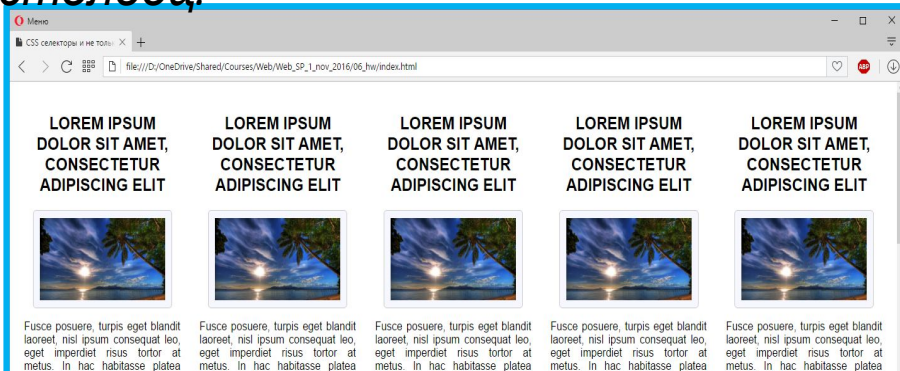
Меню

CSS селекторы и не толь

file:///D:/OneDrive/Shared/Courses/Web/Web_SP_1_nov_2016/06_hw/index.html

ABP

LOREM IPSUM DOLOR SIT AMET, CONSECTETUR ADIPISCING ELIT

Fusce posuere, turpis eget blandit laoreet, nisl ipsum consequat leo, eget imperdiet risus tortor at metus. In hac habitasse platea

LOREM IPSUM DOLOR SIT AMET, CONSECTETUR ADIPISCING ELIT

Fusce posuere, turpis eget blandit laoreet, nisl ipsum consequat leo, eget imperdiet risus tortor at metus. In hac habitasse platea

LOREM IPSUM DOLOR SIT AMET, CONSECTETUR ADIPISCING ELIT

Fusce posuere, turpis eget blandit laoreet, nisl ipsum consequat leo, eget imperdiet risus tortor at metus. In hac habitasse platea

LOREM IPSUM DOLOR SIT AMET, CONSECTETUR ADIPISCING ELIT

Fusce posuere, turpis eget blandit laoreet, nisl ipsum consequat leo, eget imperdiet risus tortor at metus. In hac habitasse platea

LOREM IPSUM DOLOR SIT AMET, CONSECTETUR ADIPISCING ELIT

Fusce posuere, turpis eget blandit laoreet, nisl ipsum consequat leo, eget imperdiet risus tortor at metus. In hac habitasse platea